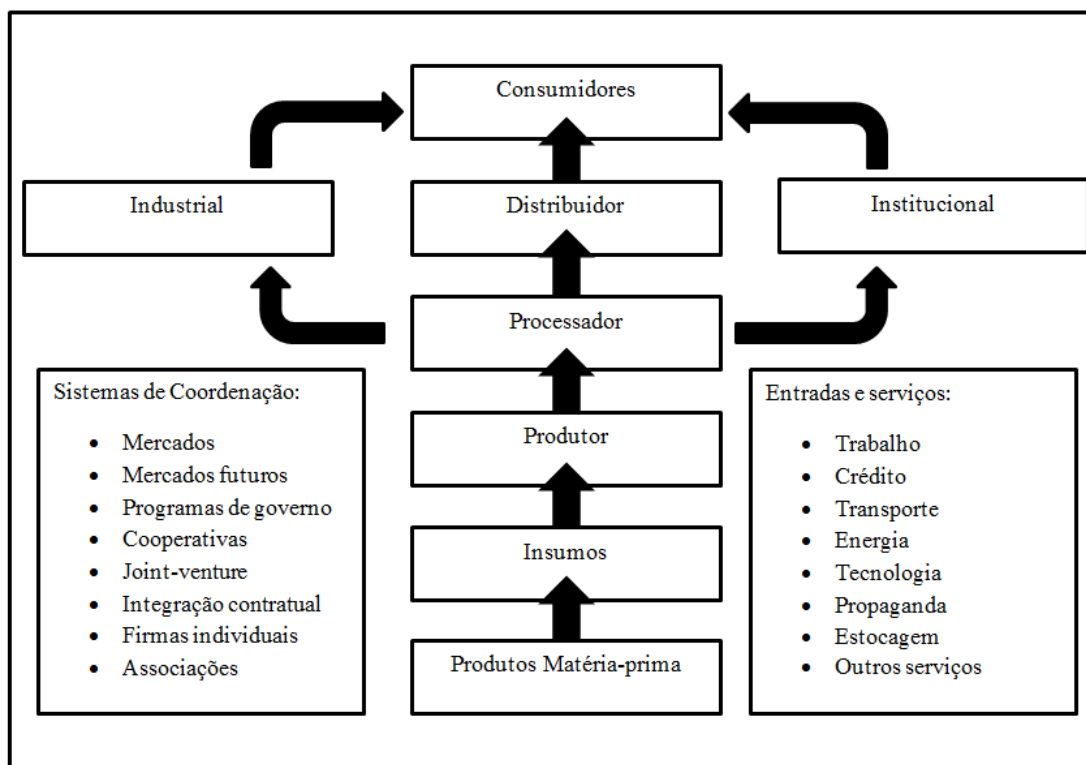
Consumidores

Industrial

Distribuidor

Institucional

Processador

Sistemas de Coordenação:

- Mercados
- Mercados futuros
- Programas de governo
- Cooperativas
- Joint-venture
- Integração contratual
- Firmas individuais
- Associações

Produtor

Insumos

Produtos Matéria-prima

Entradas e serviços:

- Trabalho
- Crédito
- Transporte
- Energia
- Tecnologia
- Propaganda
- Estocagem
- Outros serviços